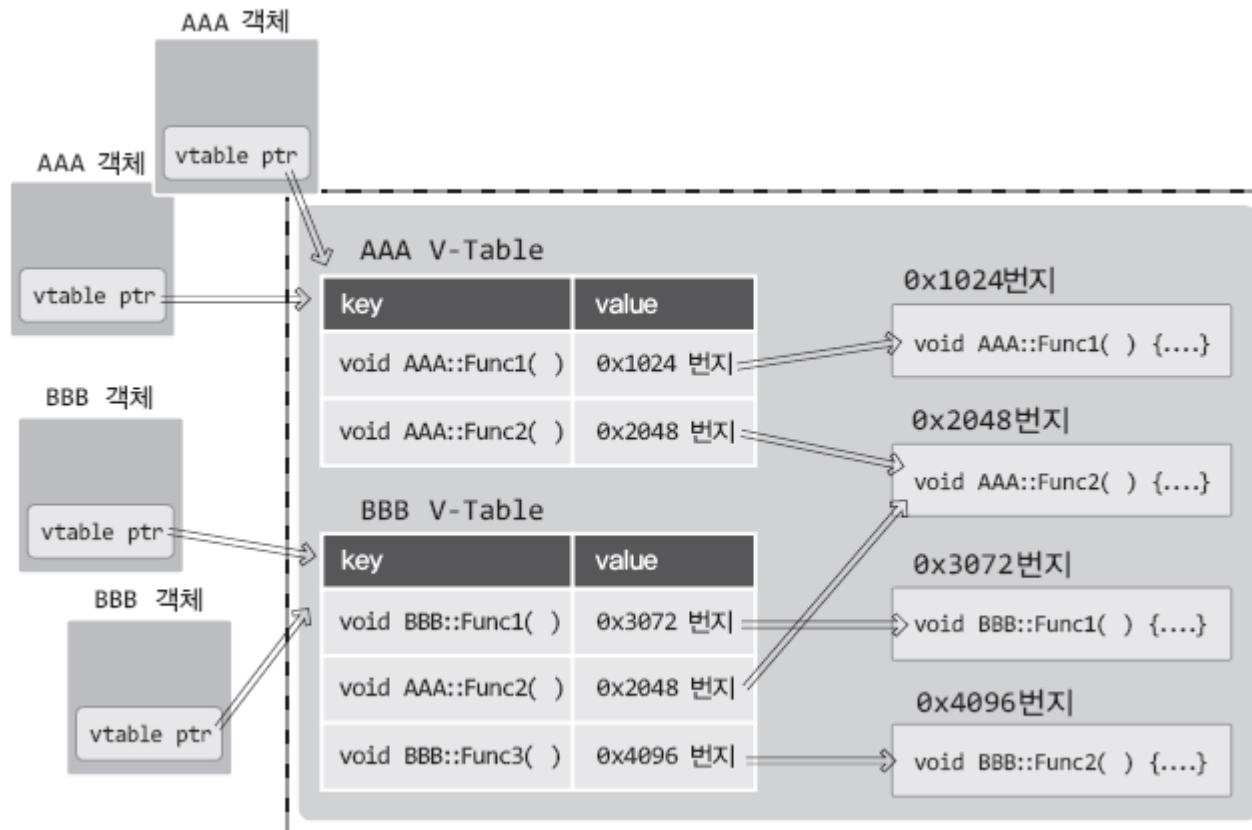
AAA 객체

vtable ptr

AAA 객체

vtable ptr

BBB 객체

vtable ptr

BBB 객체

vtable ptr

AAA V-Table

| key | value |
|---|---|
| void AAA::Func1( ) | 0x1024 번지 |
| void AAA::Func2( ) | 0x2048 번지 |

BBB V-Table

| key | value |
|---|---|
| void BBB::Func1( ) | 0x3072 번지 |
| void AAA::Func2( ) | 0x2048 번지 |
| void BBB::Func3( ) | 0x4096 번지 |

0x1024번지

void AAA::Func1( ) {....}

0x2048번지

void AAA::Func2( ) {....}

0x3072번지

void BBB::Func1( ) {....}

0x4096번지

void BBB::Func2( ) {....}